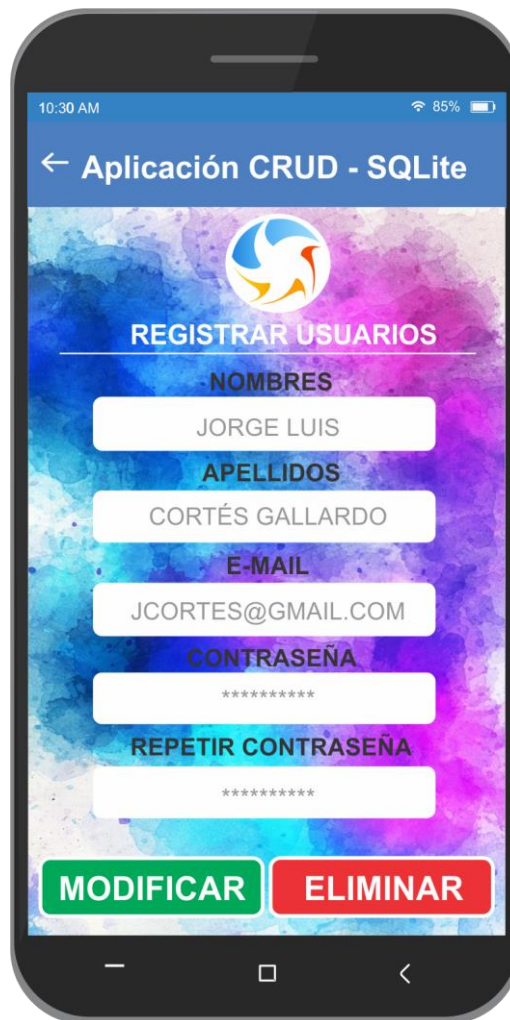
10:30 AM

85%

← Aplicación CRUD - SQLite

REGISTRAR USUARIOS

NOMBRES

JORGE LUIS

APELLIDOS

CORTÉS GALLARDO

E-MAIL

JCORTES@GMAIL.COM

CONTRASEÑA

**********

REPETIR CONTRASEÑA

**********

MODIFICAR

ELIMINAR